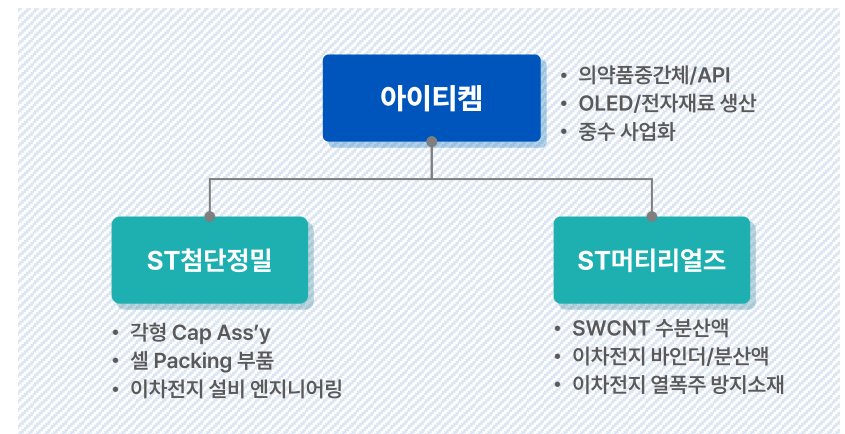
아이티켐

• 의약품중간체/API
• OLED/전자재료 생산
• 중수 사업화

ST첨단정밀

• 각형 Cap Ass'y
• 셀 Packing 부품
• 이차전지 설비 엔지니어링

ST머티리얼즈

• SWCNT 수분산액
• 이차전지 바인더/분산액
• 이차전지 열폭주 방지소재